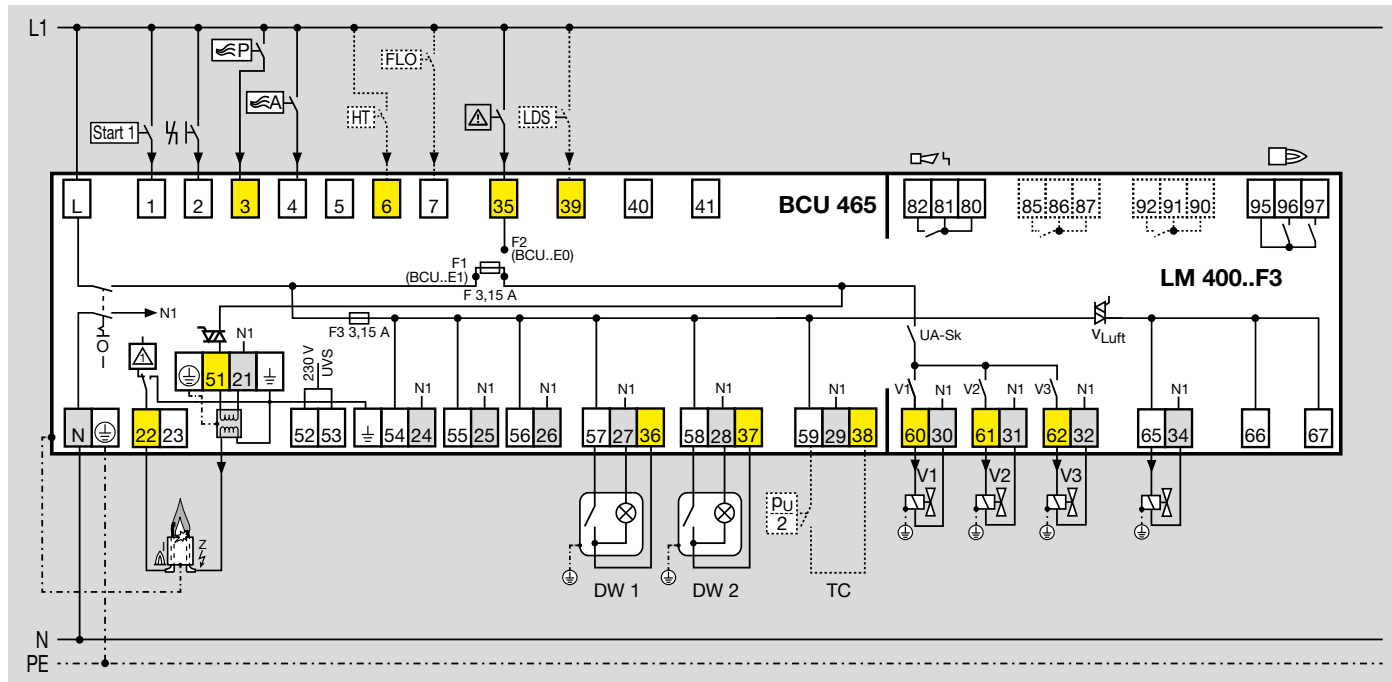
L1

Start 1

P

A

HT

FLO

LDS

L 1 2 3 4 5 6 7 35 39 40 41

BCU 465

82 81 80

85 86 87

92 91 90

95 96 97

LM 400..F3

F2
(BCU..E0)

F1
(BCU..E1)

F 3,15 A

F3 3,15 A

N1

I
O

N1

51 21

230 V
UVS

N1

UA-Sk

$v_{Luft}$

V1 N1 V2 N1 V3 N1

N1

N1 N1 N1 N1 N1 N1

N 22 23 52 53 54 24 55 25 56 26 57 27 36 58 28 37 59 29 38 60 30 61 31 62 32 65 34 66 67

V1 V2 V3

Z

$p_U$
2

DW 1

DW 2

TC

N

PE